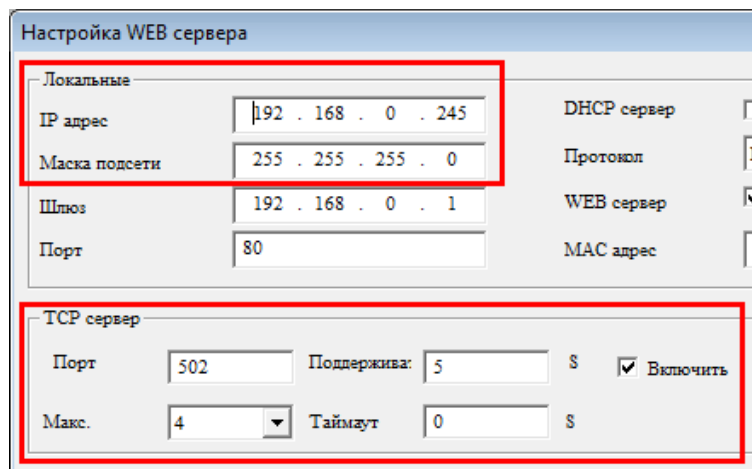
Настройка WEB сервера

Локальные

IP адрес 192 . 168 . 0 . 245

Маска подсети 255 . 255 . 255 . 0

Шлюз 192 . 168 . 0 . 1

Порт 80

DHCP сервер

Протокол

WEB сервер

MAC адрес

TCP сервер

Порт 502

Поддержива: 5 S

Включить

Макс. 4

Таймаут 0 S